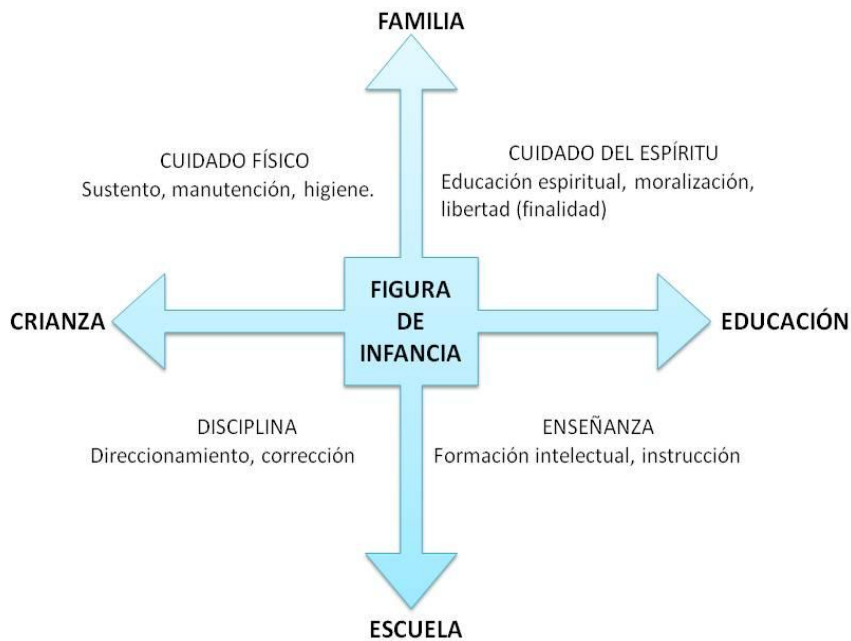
FAMILIA

CUIDADO FÍSICO
Sustento, manutención, higiene.

CUIDADO DEL ESPÍRITU
Educación espiritual, moralización, libertad (finalidad)

CRIANZA

FIGURA DE INFANCIA

EDUCACIÓN

DISCIPLINA
Direccionamiento, corrección

ENSEÑANZA
Formación intelectual, instrucción

ESCUELA